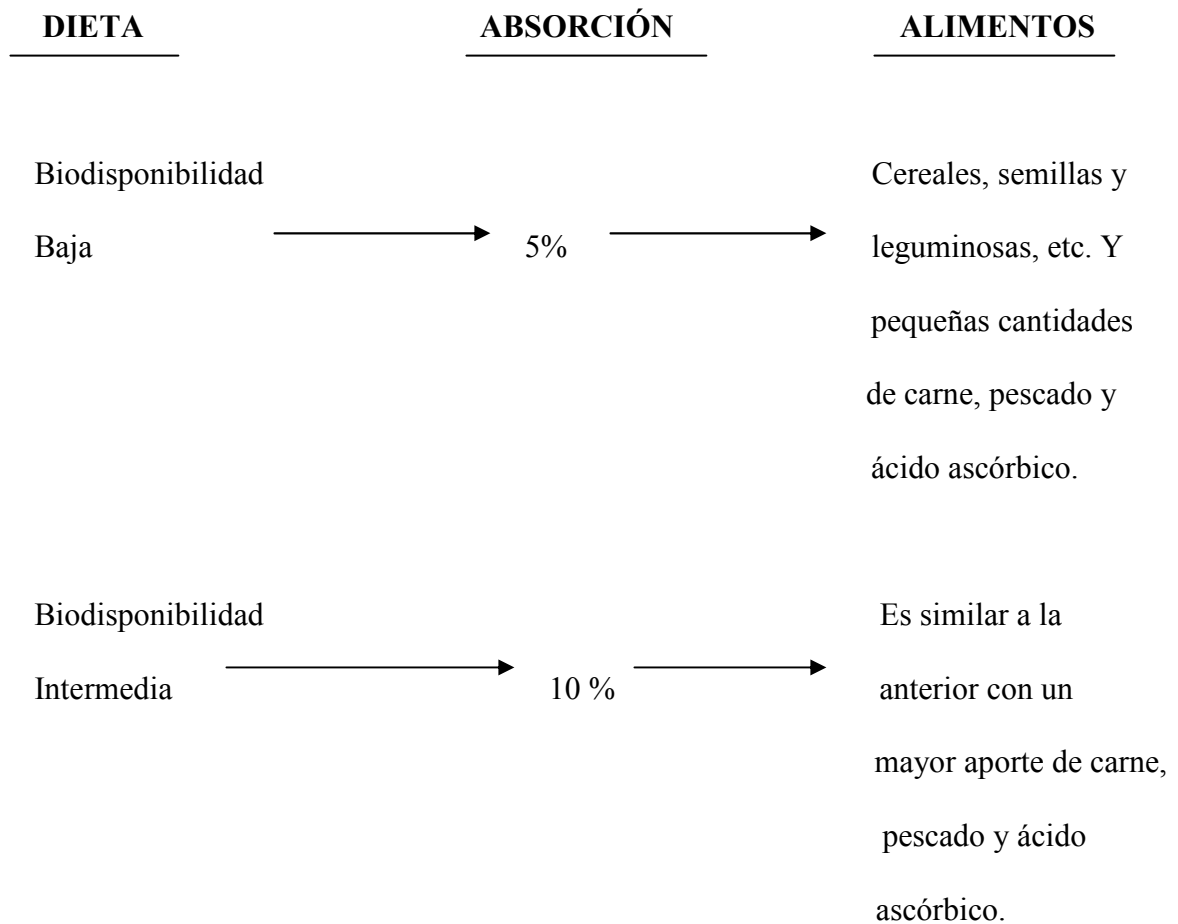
| DIETA | ABSORCIÓN | ALIMENTOS |
|---|---|---|
| Biodisponibilidad Baja | 5% | Cereales, semillas y leguminosas, etc. Y pequeñas cantidades de carne, pescado y ácido ascórbico. |
| Biodisponibilidad Intermedia | 10 % | Es similar a la anterior con un mayor aporte de carne, pescado y ácido ascórbico. |